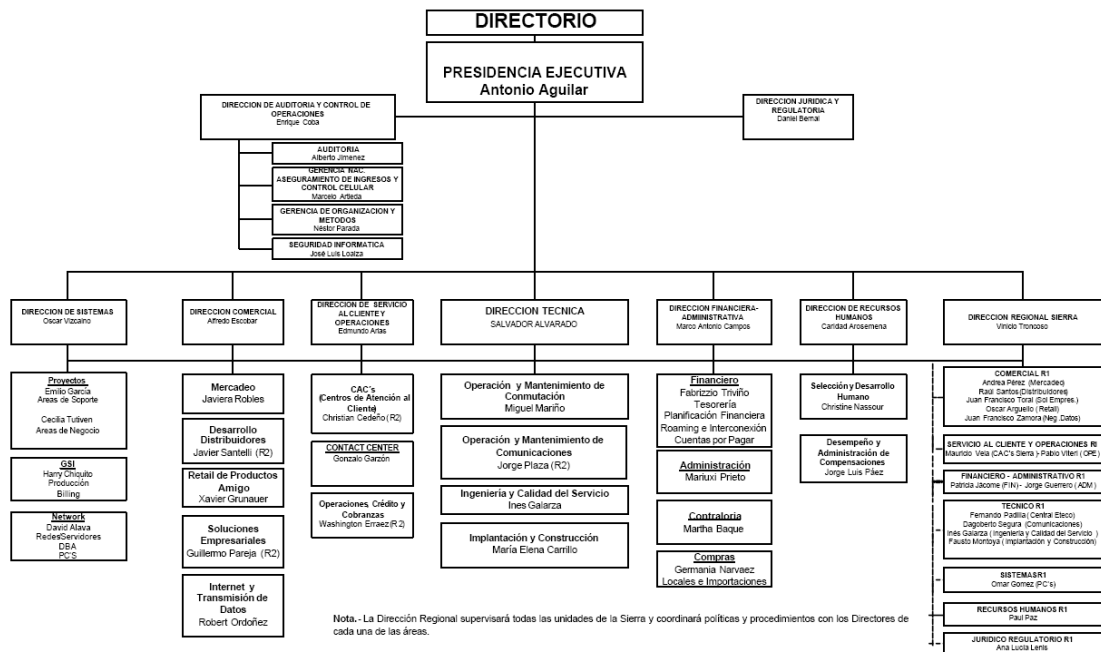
DIRECTORIO

PRESIDENCIA EJECUTIVA
Antonio Aguilar

DIRECCION DE AUDITORIA Y CONTROL DE OPERACIONES
Enrique Coba

AUDITORIA
Alberto Jimenez

GERENCIA NAC. ASEGURAMIENTO DE INGRESOS Y CONTROL CELULAR
Marcelo Artieda

GERENCIA DE ORGANIZACION Y METODOS
Néstor Parada

SEGURIDAD INFORMATICA
José Luis Loaiza

DIRECCION JURIDICA Y REGULATORIA
Daniel Bernal

DIRECCION DE SISTEMAS
Oscar Vizcaino

Proyectos
Emilio García
Areas de Soporte

Cecilia Tutiven
Areas de Negocio

GSI
Harry Chiquito
Producción
Billing

Network
David Alava
RedesServidores
DBA
PC'S

DIRECCION COMERCIAL
Alfredo Escobar

Mercadeo
Javiera Robles

Desarrollo Distribuidores
Javier Santelli (R2)

Retail de Productos Amigo
Xavier Grunauer

Soluciones Empresariales
Guillermo Pareja (R2)

Internet y Transmisión de Datos
Robert Ordoñez

DIRECCION DE SERVICIO AL CLIENTE Y OPERACIONES
Edmundo Arias

CAC's (Centros de Atención al Cliente)
Christian Cedeño (R2)

CONTACT CENTER
Gonzalo Garzón

Operaciones, Crédito y Cobranzas
Washington Erraez (R2)

DIRECCION TECNICA
SALVADOR ALVARADO

Operación y Mantenimiento de Conmutación
Miguel Mariño

Operación y Mantenimiento de Comunicaciones
Jorge Plaza (R2)

Ingeniería y Calidad del Servicio
Ines Galarza

Implantación y Construcción
María Elena Carrillo

DIRECCION FINANCIERA-ADMINISTRATIVA
Marco Antonio Campos

Financiero
Fabrizzio Triviño
Tesorería
Planificación Financiera
Roaming e Interconexión
Cuentas por Pagar

Administración
Mariuxi Prieto

Contraloria
Martha Baque

Compras
Germania Narvaez
Locales e Importaciones

DIRECCION DE RECURSOS HUMANOS
Caridad Arosemena

Selección y Desarrollo Humano
Christine Nassour

Desempeño y Administración de Compensaciones
Jorge Luis Páez

DIRECCION REGIONAL SIERRA
Vinicio Troncoso

COMERCIAL R1
Andrea Pérez (Mercadeo)
Raúl Santos (Distribuidores)
Juan Francisco Toral (Sol Empres.)
Oscar Arguello (Retail)
Juan Francisco Zamora (Neg. Datos)

SERVICIO AL CLIENTE Y OPERACIONES RI
Mauricio Vela (CAC's Sierra) - Pablo Viteri (OPE)

FINANCIERO - ADMINISTRATIVO R1
Patricia Jácome (FIN) - Jorge Guerrero (ADM)

TECNICO R1
Fernando Padilla (Central Eteco)
Dagoberto Segura (Comunicaciones)
Inés Galarza (Ingeniería y Calidad del Servicio)
Fausto Montoya (Implantación y Construcción)

SISTEMASR1
Omar Gomez (PC's)

RECURSOS HUMANOS R1
Paul Paz

JURIDICO REGULATORIO R1
Ana Lucía Lenis

Nota.- La Dirección Regional supervisará todas las unidades de la Sierra y coordinará políticas y procedimientos con los Directores de cada una de las áreas.